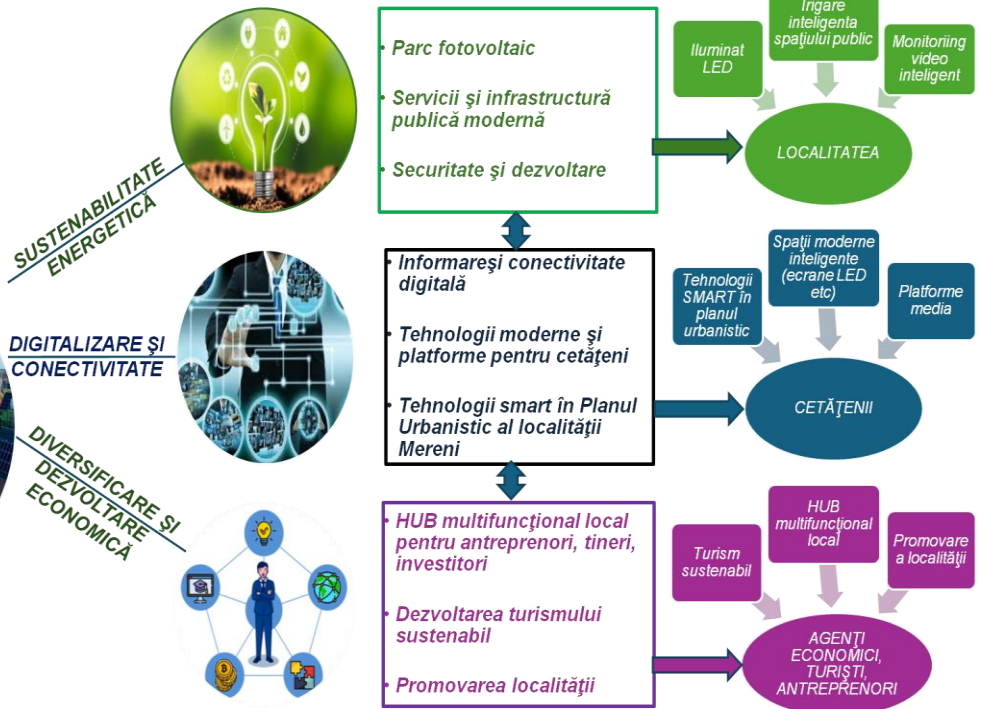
SUSTENABILITATE ENERGETICĂ

• Parc fotovoltaic

• Servicii şi infrastructură publică modernă

• Securitate şi dezvoltare

Iluminat LED

Irigare inteligenta spaţiului public

Monitoriing video inteligent

LOCALITATEA

DIGITALIZARE ŞI CONECTIVITATE

• Informareşi conectivitate digitală

• Tehnologii moderne şi platforme pentru cetăţeni

• Tehnologii smart în Planul Urbanistic al localităţii Mereni

Tehnologii SMART în planul urbanistic

Spaţii moderne inteligente (ecrane LED etc)

Platforme media

CETĂŢENII

DIVERSIFICARE ŞI DEZVOLTARE ECONOMICĂ

• HUB multifuncţional local pentru antreprenori, tineri, investitori

• Dezvoltarea turismului sustenabil

• Promovarea localităţii

Turism sustenabil

HUB multifuncţional local

Promovare a localităţii

AGENŢI ECONOMICI, TURIŞTI, ANTREPRENORI